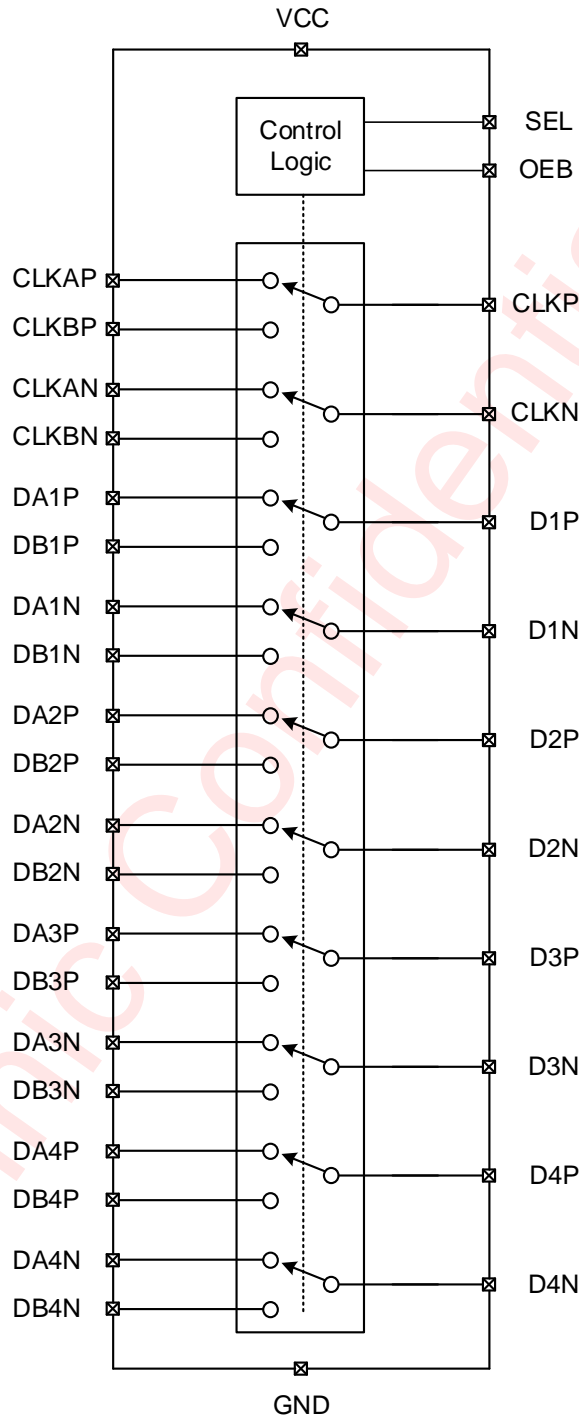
VCC

Control Logic

SEL

OEB

CLKAP

CLKBP

CLKAN

CLKBN

DA1P

DB1P

DA1N

DB1N

DA2P

DB2P

DA2N

DB2N

DA3P

DB3P

DA3N

DB3N

DA4P

DB4P

DA4N

DB4N

CLKP

CLKN

D1P

D1N

D2P

D2N

D3P

D3N

D4P

D4N

GND

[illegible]ic Confiden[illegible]